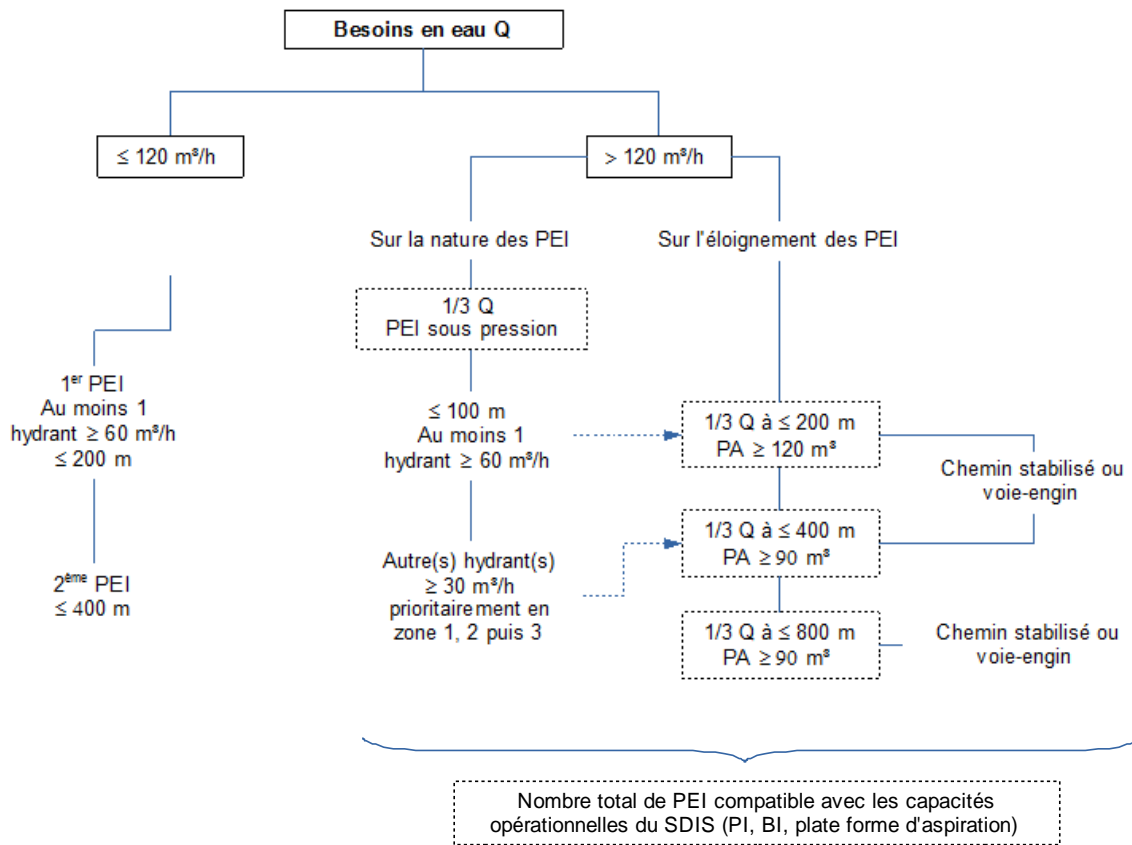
Besoins en eau Q

≤ 120 m³/h

> 120 m³/h

Sur la nature des PEI

Sur l'éloignement des PEI

1/3 Q
PEI sous pression

1$^{er}$ PEI
Au moins 1
hydrant ≥ 60 m³/h
≤ 200 m

2$^{ème}$ PEI
≤ 400 m

≤ 100 m
Au moins 1
hydrant ≥ 60 m³/h

Autre(s) hydrant(s)
≥ 30 m³/h
prioritairement en zone 1, 2 puis 3

1/3 Q à ≤ 200 m
PA ≥ 120 m³

Chemin stabilisé ou voie-engin

1/3 Q à ≤ 400 m
PA ≥ 90 m³

1/3 Q à ≤ 800 m
PA ≥ 90 m³

Chemin stabilisé ou voie-engin

Nombre total de PEI compatible avec les capacités opérationnelles du SDIS (PI, BI, plate forme d'aspiration)